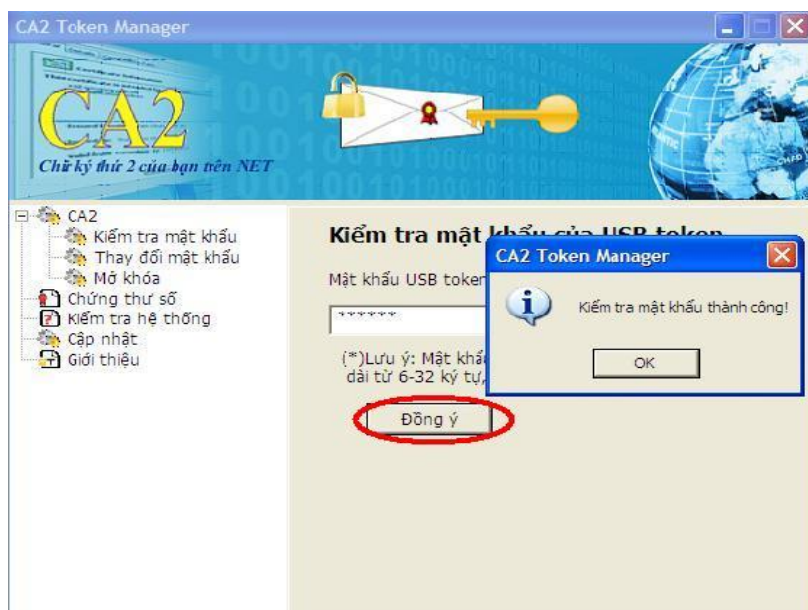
CA2 Token Manager

CA2
Chữ ký thứ 2 của bạn trên NET

CA2
Kiểm tra mật khẩu
Thay đổi mật khẩu
Mở khóa
Chứng thư số
Kiểm tra hệ thống
Cập nhật
Giới thiệu

Kiểm tra mật khẩu của USB token

Mật khẩu USB token

******

(*)Lưu ý: Mật khẩ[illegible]
dài từ 6-32 ký tự,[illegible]

Đồng ý

CA2 Token Manager

Kiểm tra mật khẩu thành công!

OK